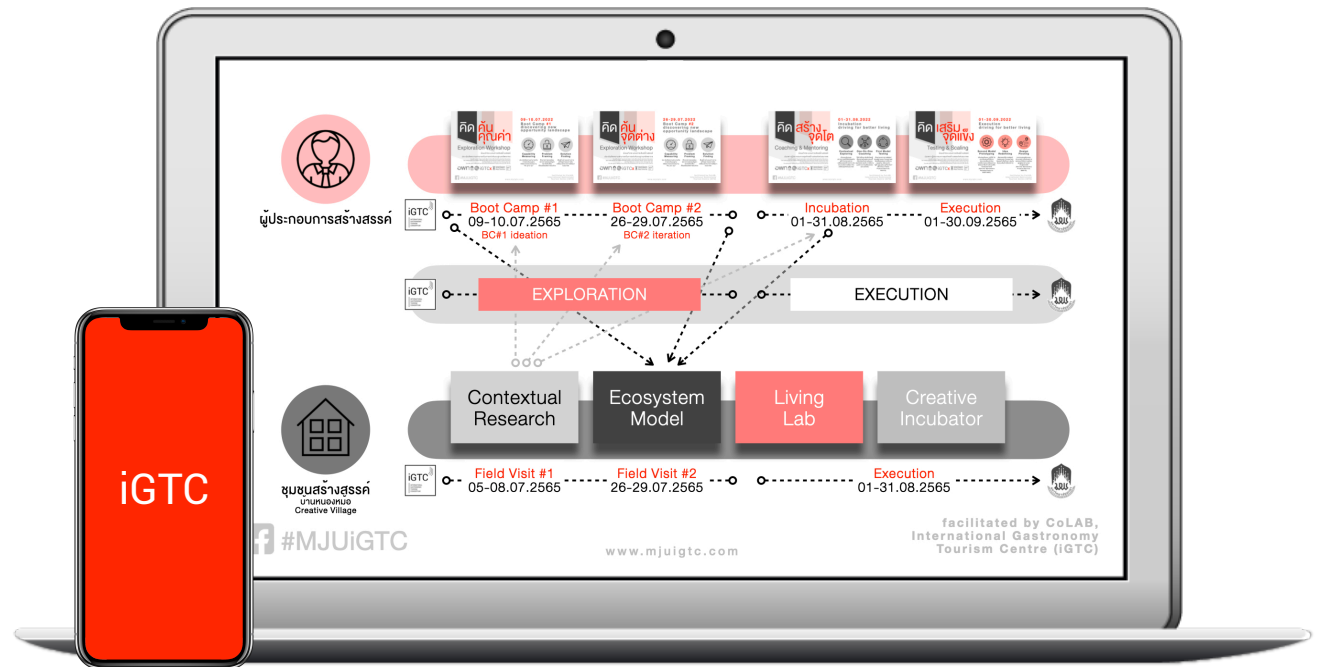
คิด ค้นคุณค่า
Exploration Workshop

คิด ค้นจุดต่าง
Exploration Workshop

คิด สร้างจุดโต
Coaching & Mentoring

คิด เสริมจุดแข็ง
Testing & Scaling

ผู้ประกอบการสร้างสรรค์

iGTC

Boot Camp #1
09-10.07.2565
BC#1 ideation

Boot Camp #2
26-29.07.2565
BC#2 iteration

Incubation
01-31.08.2565

Execution
01-30.09.2565

iGTC
EXPLORATION
EXECUTION

Contextual Research
Ecosystem Model
Living Lab
Creative Incubator

ชุมชนสร้างสรรค์
บ้านหนองหอย
Creative Village

iGTC
Field Visit #1
05-08.07.2565
Field Visit #2
26-29.07.2565
Execution
01-31.08.2565

#MJUiGTC
www.mjuigtc.com
facilitated by CoLAB, International Gastronomy Tourism Centre (iGTC)

iGTC